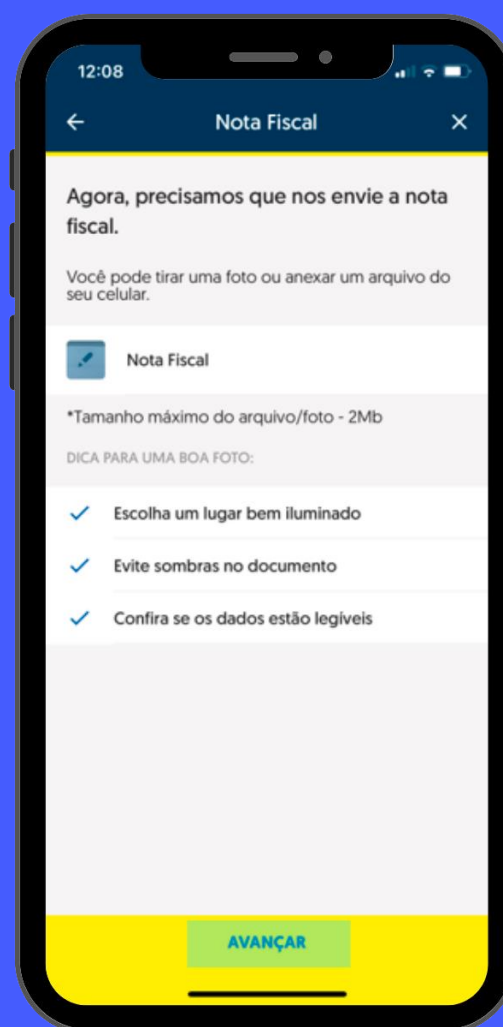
12:08

←
Nota Fiscal
×

Agora, precisamos que nos envie a nota fiscal.

Você pode tirar uma foto ou anexar um arquivo do seu celular.

Nota Fiscal

*Tamanho máximo do arquivo/foto - 2Mb

DICA PARA UMA BOA FOTO:

✓ Escolha um lugar bem iluminado

✓ Evite sombras no documento

✓ Confira se os dados estão legíveis

AVANÇAR